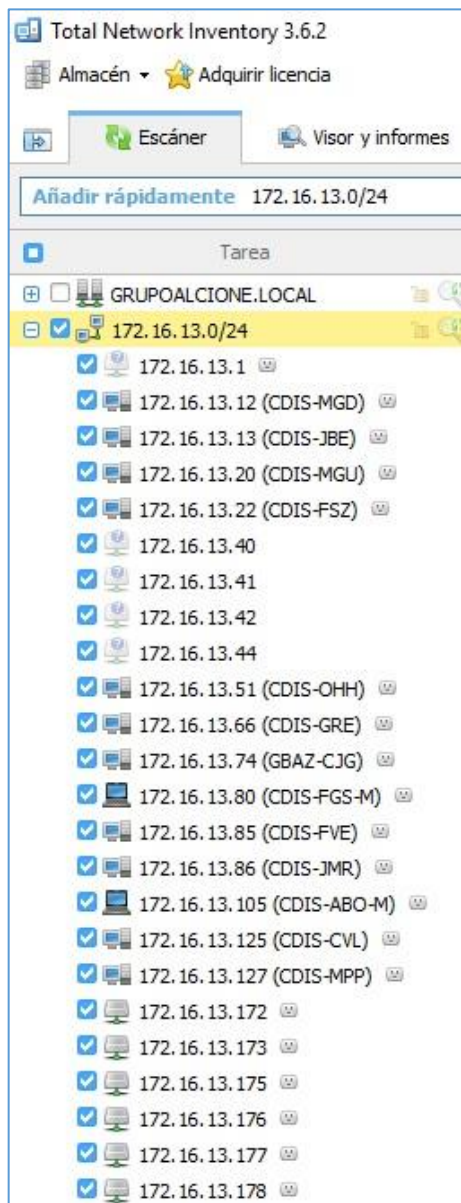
Total Network Inventory 3.6.2

Almacén ▾ Adquirir licencia

Escáner Visor y informes

Añadir rápidamente 172.16.13.0/24

Tarea

GRUPOALCIONE.LOCAL

172.16.13.0/24

172.16.13.1

172.16.13.12 (CDIS-MGD)

172.16.13.13 (CDIS-JBE)

172.16.13.20 (CDIS-MGU)

172.16.13.22 (CDIS-FSZ)

172.16.13.40

172.16.13.41

172.16.13.42

172.16.13.44

172.16.13.51 (CDIS-OHH)

172.16.13.66 (CDIS-GRE)

172.16.13.74 (GBAZ-CJG)

172.16.13.80 (CDIS-FGS-M)

172.16.13.85 (CDIS-FVE)

172.16.13.86 (CDIS-JMR)

172.16.13.105 (CDIS-ABO-M)

172.16.13.125 (CDIS-CVL)

172.16.13.127 (CDIS-MPP)

172.16.13.172

172.16.13.173

172.16.13.175

172.16.13.176

172.16.13.177

172.16.13.178